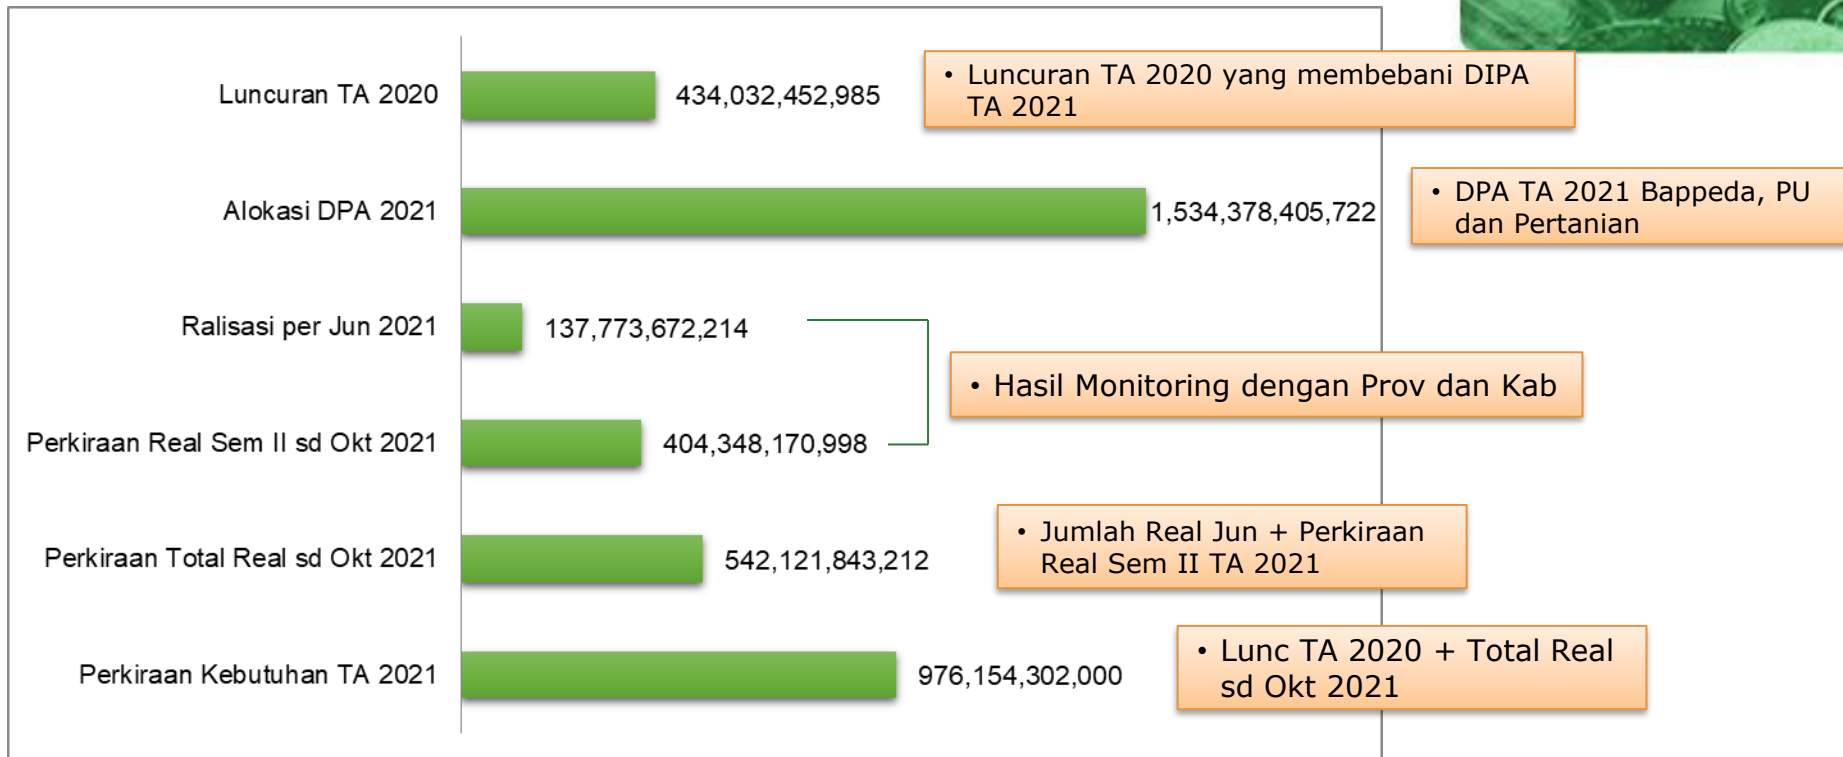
Luncuran TA 2020
434,032,452,985

• Luncuran TA 2020 yang membebani DIPA TA 2021

Alokasi DPA 2021
1,534,378,405,722

• DPA TA 2021 Bappeda, PU dan Pertanian

Ralisasi per Jun 2021
137,773,672,214

• Hasil Monitoring dengan Prov dan Kab

Perkiraan Real Sem II sd Okt 2021
404,348,170,998

Perkiraan Total Real sd Okt 2021
542,121,843,212

• Jumlah Real Jun + Perkiraan Real Sem II TA 2021

Perkiraan Kebutuhan TA 2021
976,154,302,000

• Lunc TA 2020 + Total Real sd Okt 2021